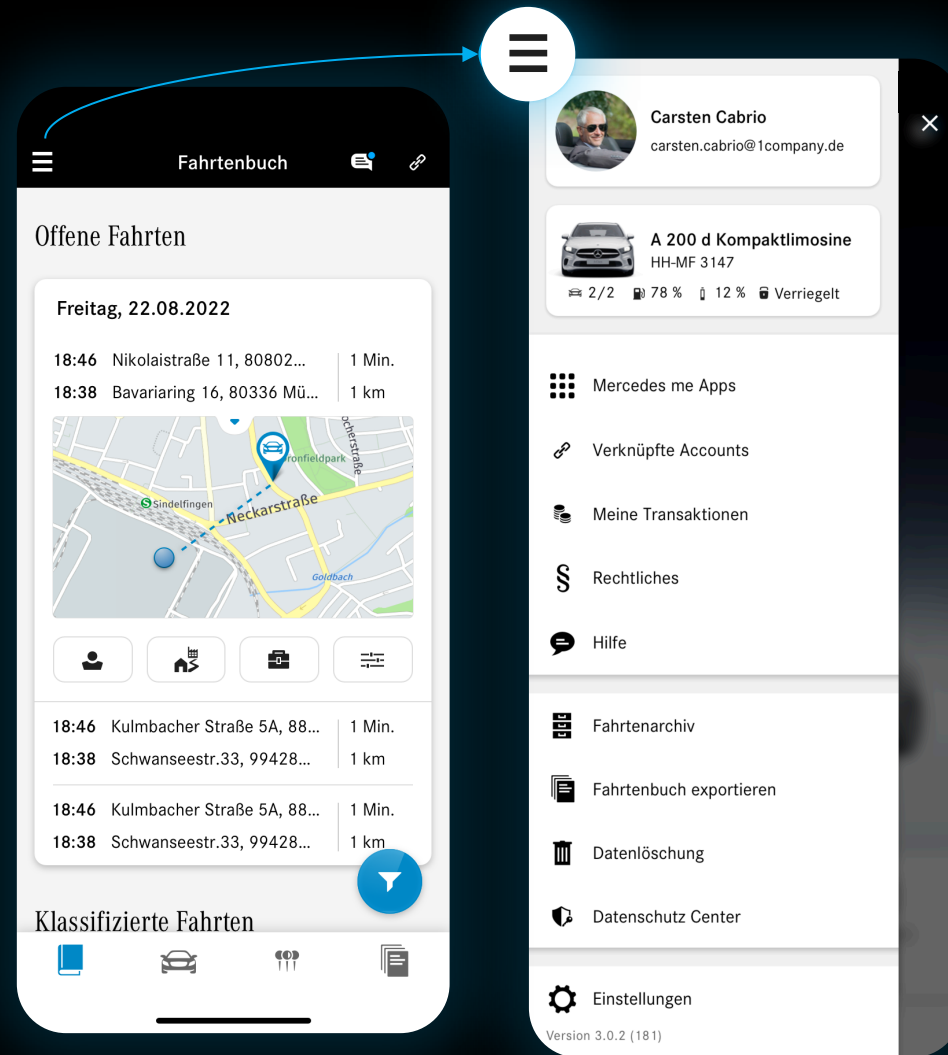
Fahrtenbuch

Offene Fahrten

Freitag, 22.08.2022

18:46 Nikolaistraße 11, 80802... 1 Min.
18:38 Bavariaring 16, 80336 Mü... 1 km

Sindelfingen
Neckarstraße
ronfieldpark
ocherstraße
Goldbach

18:46 Kulmbacher Straße 5A, 88... 1 Min.
18:38 Schwanseestr.33, 99428... 1 km

18:46 Kulmbacher Straße 5A, 88... 1 Min.
18:38 Schwanseestr.33, 99428... 1 km

Klassifizierte Fahrten

Carsten Cabrio
carsten.cabrio@1company.de

A 200 d Kompaktlimosine
HH-MF 3147
2/2 78 % 12 % Verriegelt

Mercedes me Apps
Verknüpfte Accounts
Meine Transaktionen
Rechtliches
Hilfe

Fahrtenarchiv
Fahrtenbuch exportieren
Datenlöschung
Datenschutz Center

Einstellungen
Version 3.0.2 (181)